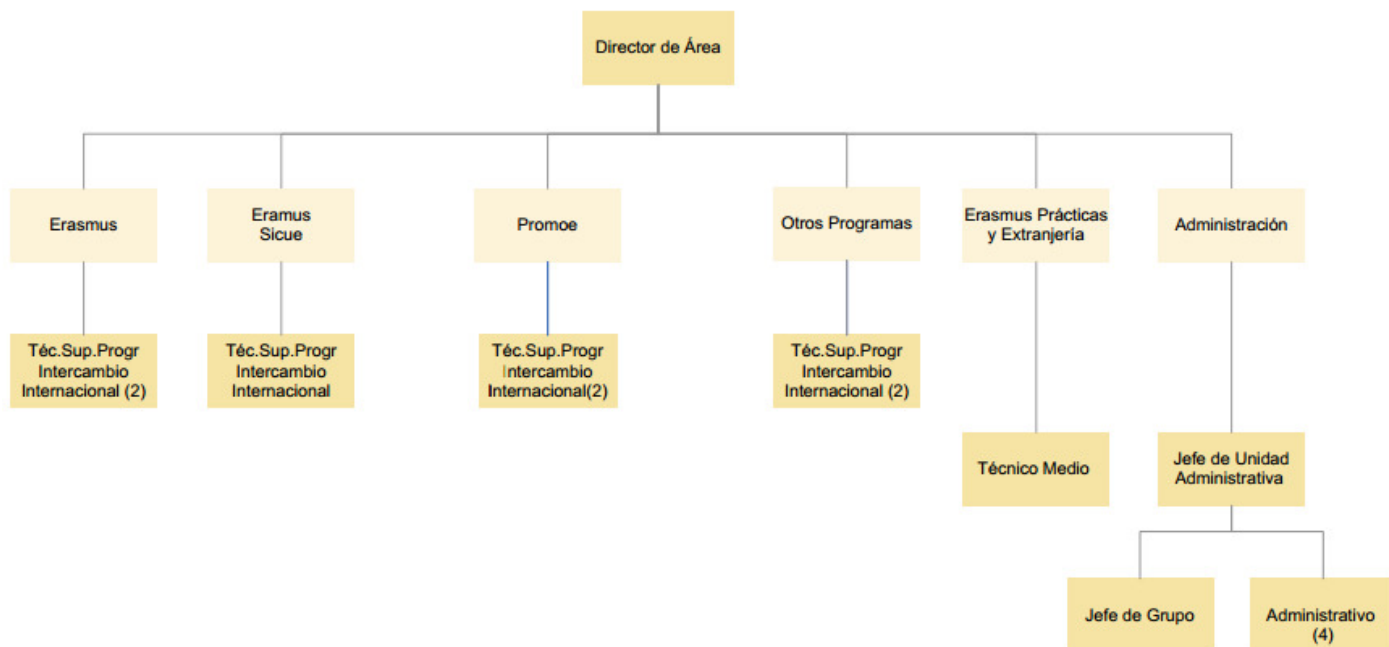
Director de Área

Erasmus

Eramus Sicue

Promoe

Otros Programas

Erasmus Prácticas y Extranjería

Administración

Téc.Sup.Progr Intercambio Internacional (2)

Téc.Sup.Progr Intercambio Internacional

Téc.Sup.Progr Intercambio Internacional(2)

Téc.Sup.Progr Intercambio Internacional (2)

Técnico Medio

Jefe de Unidad Administrativa

Jefe de Grupo

Administrativo (4)